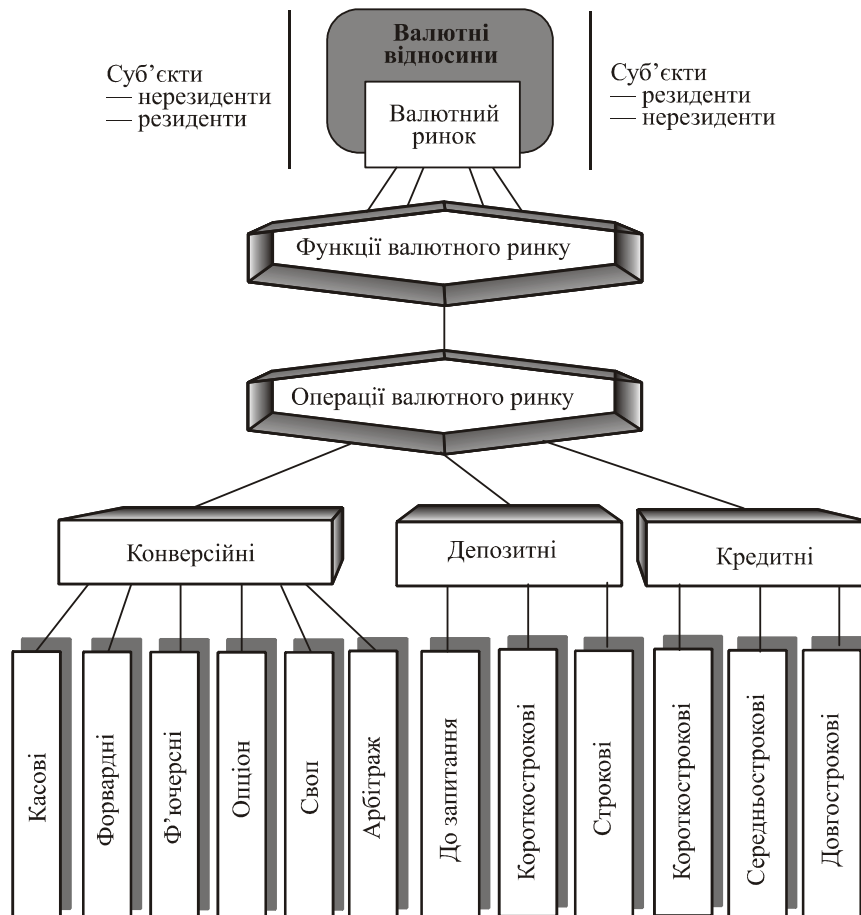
Суб'єкти
— нерезиденти
— резиденти

Валютні відносини

Валютний ринок

Суб'єкти
— резиденти
— нерезиденти

Функції валютного ринку

Операції валютного ринку

Конверсійні

Депозитні

Кредитні

Касові

Форвардні

Ф'ючерсні

Опціон

Своп

Арбітраж

До запитання

Короткострокові

Строкові

Короткострокові

Середньострокові

Довгострокові